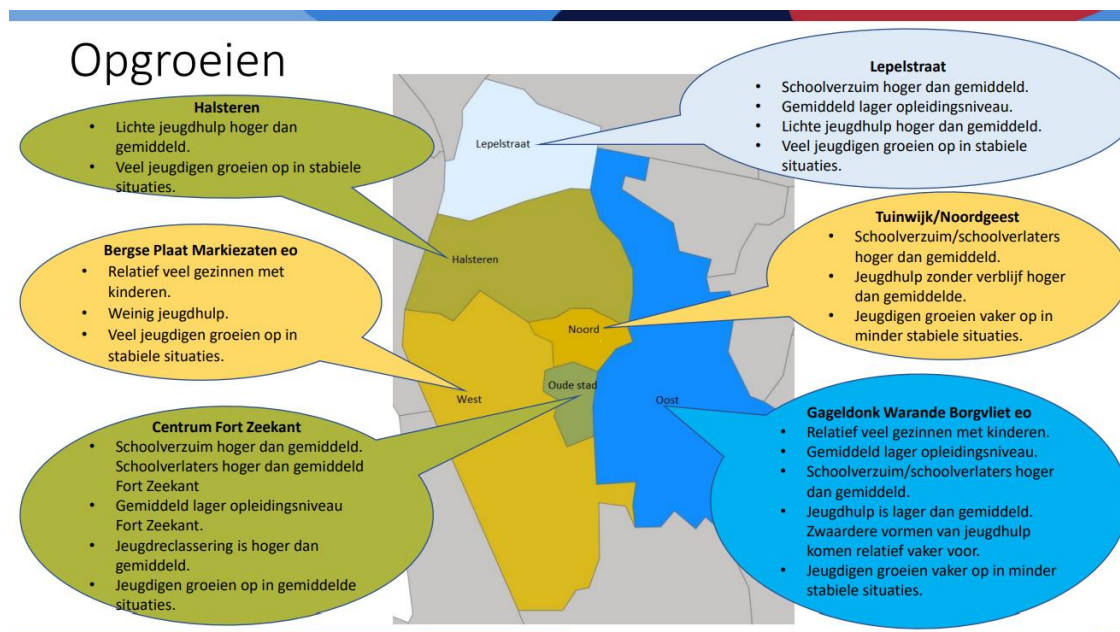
Opgroeien

Halsteren
• Lichte jeugdhulp hoger dan gemiddeld.
• Veel jeugdigen groeien op in stabiele situaties.

Bergse Plaat Markiezaten eo
• Relatief veel gezinnen met kinderen.
• Weinig jeugdhulp.
• Veel jeugdigen groeien op in stabiele situaties.

Centrum Fort Zeekant
• Schoolverzuim hoger dan gemiddeld. Schoolverlaters hoger dan gemiddeld Fort Zeekant
• Gemiddeld lager opleidingsniveau Fort Zeekant.
• Jeugdreclassering is hoger dan gemiddeld.
• Jeugdigen groeien op in gemiddelde situaties.

Lepelstraat
Halsteren
Noord
West
Oude stad
Oost

Lepelstraat
• Schoolverzuim hoger dan gemiddeld.
• Gemiddeld lager opleidingsniveau.
• Lichte jeugdhulp hoger dan gemiddeld.
• Veel jeugdigen groeien op in stabiele situaties.

Tuinwijk/Noordgeest
• Schoolverzuim/schoolverlaters hoger dan gemiddeld.
• Jeugdhulp zonder verblijf hoger dan gemiddelde.
• Jeugdigen groeien vaker op in minder stabiele situaties.

Gageldonk Warande Borgvliet eo
• Relatief veel gezinnen met kinderen.
• Gemiddeld lager opleidingsniveau.
• Schoolverzuim/schoolverlaters hoger dan gemiddeld.
• Jeugdhulp is lager dan gemiddeld. Zwaardere vormen van jeugdhulp komen relatief vaker voor.
• Jeugdigen groeien vaker op in minder stabiele situaties.